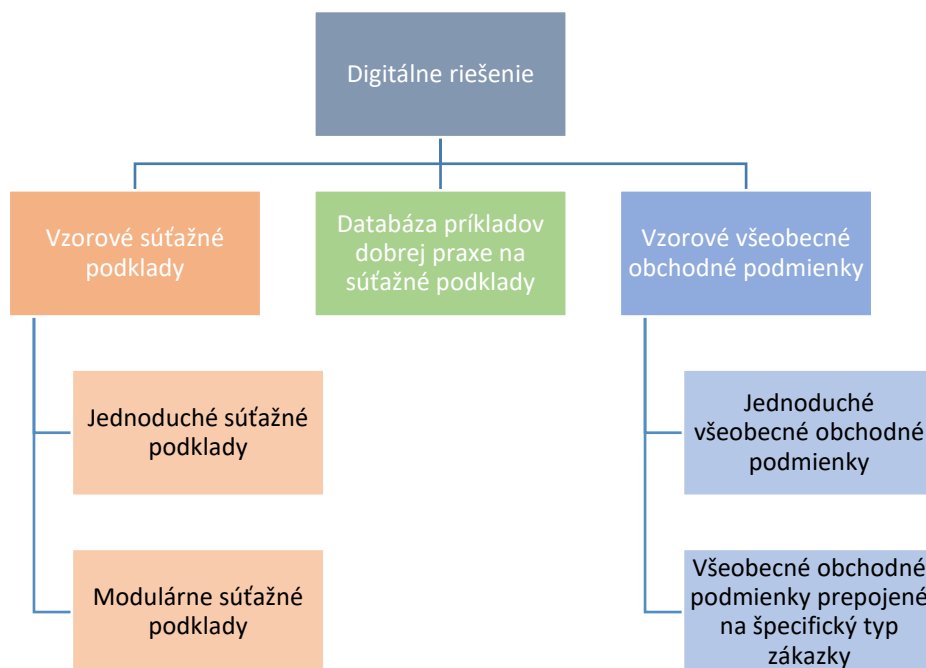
Digitálne riešenie

Vzorové súťažné podklady

Databáza príkladov dobrej praxe na súťažné podklady

Vzorové všeobecné obchodné podmienky

Jednoduché súťažné podklady

Modulárne súťažné podklady

Jednoduché všeobecné obchodné podmienky

Všeobecné obchodné podmienky prepojené na špecifický typ zákazky